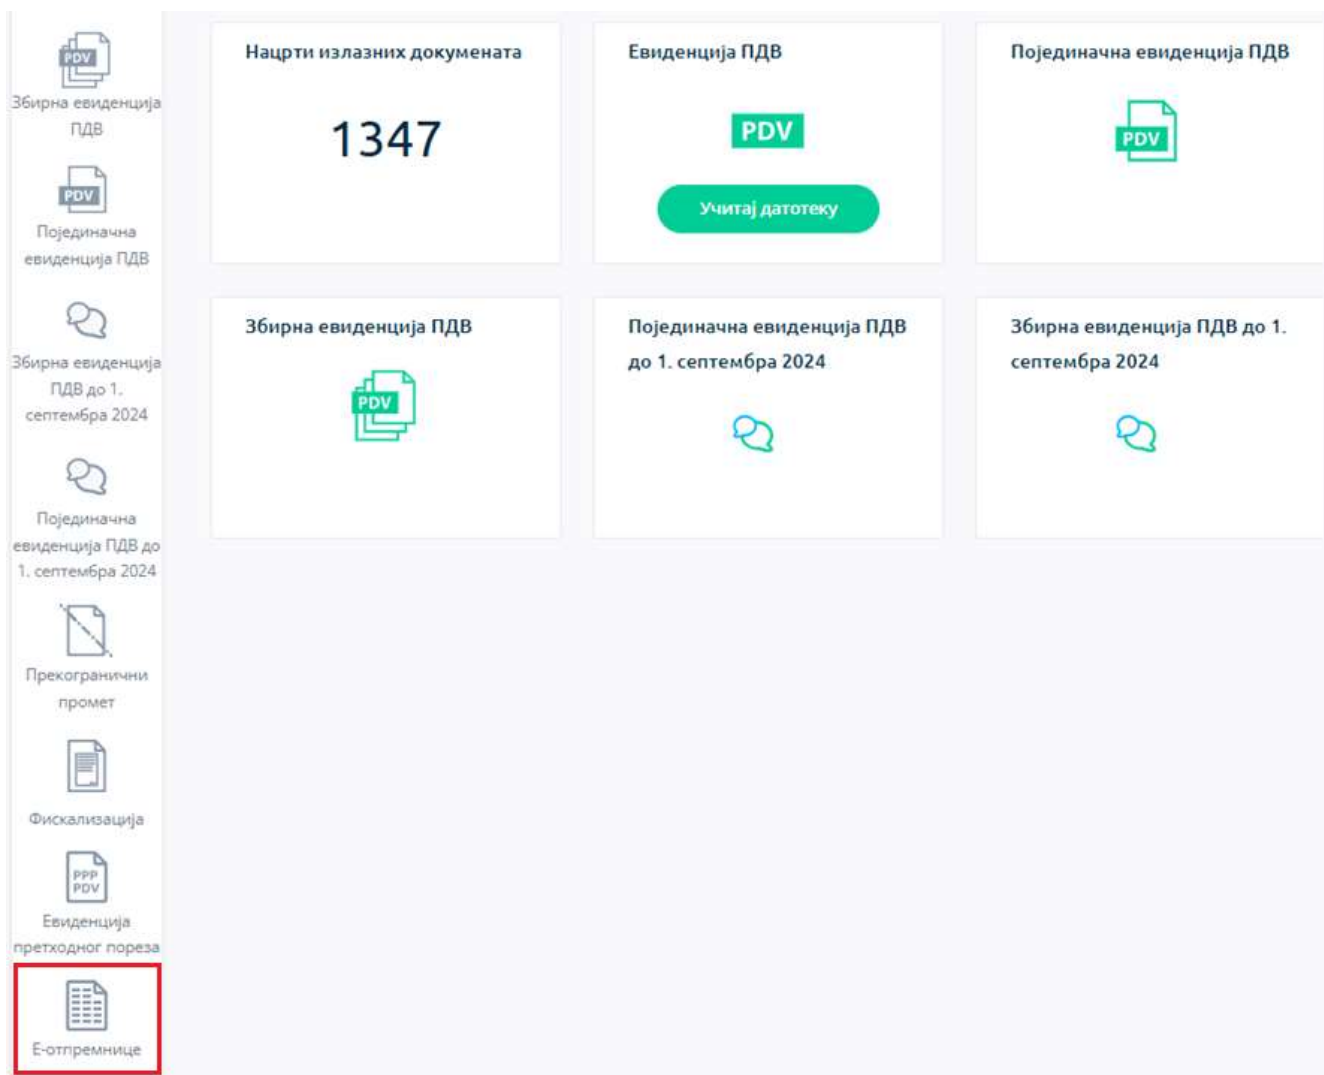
PDV
Збирна евиденција ПДВ

PDV
Појединачна евиденција ПДВ

Збирна евиденција ПДВ до 1. септембра 2024

Појединачна евиденција ПДВ до 1. септембра 2024

Прекогранични промет

Фискализација

PPP PDV
Евиденција претходног пореза

Е-отпремнице

Нацрти излазних докумената

1347

Евиденција ПДВ

PDV

Учитај датотеку

Појединачна евиденција ПДВ

PDV

Збирна евиденција ПДВ

PDV

Појединачна евиденција ПДВ до 1. септембра 2024

Збирна евиденција ПДВ до 1. септембра 2024